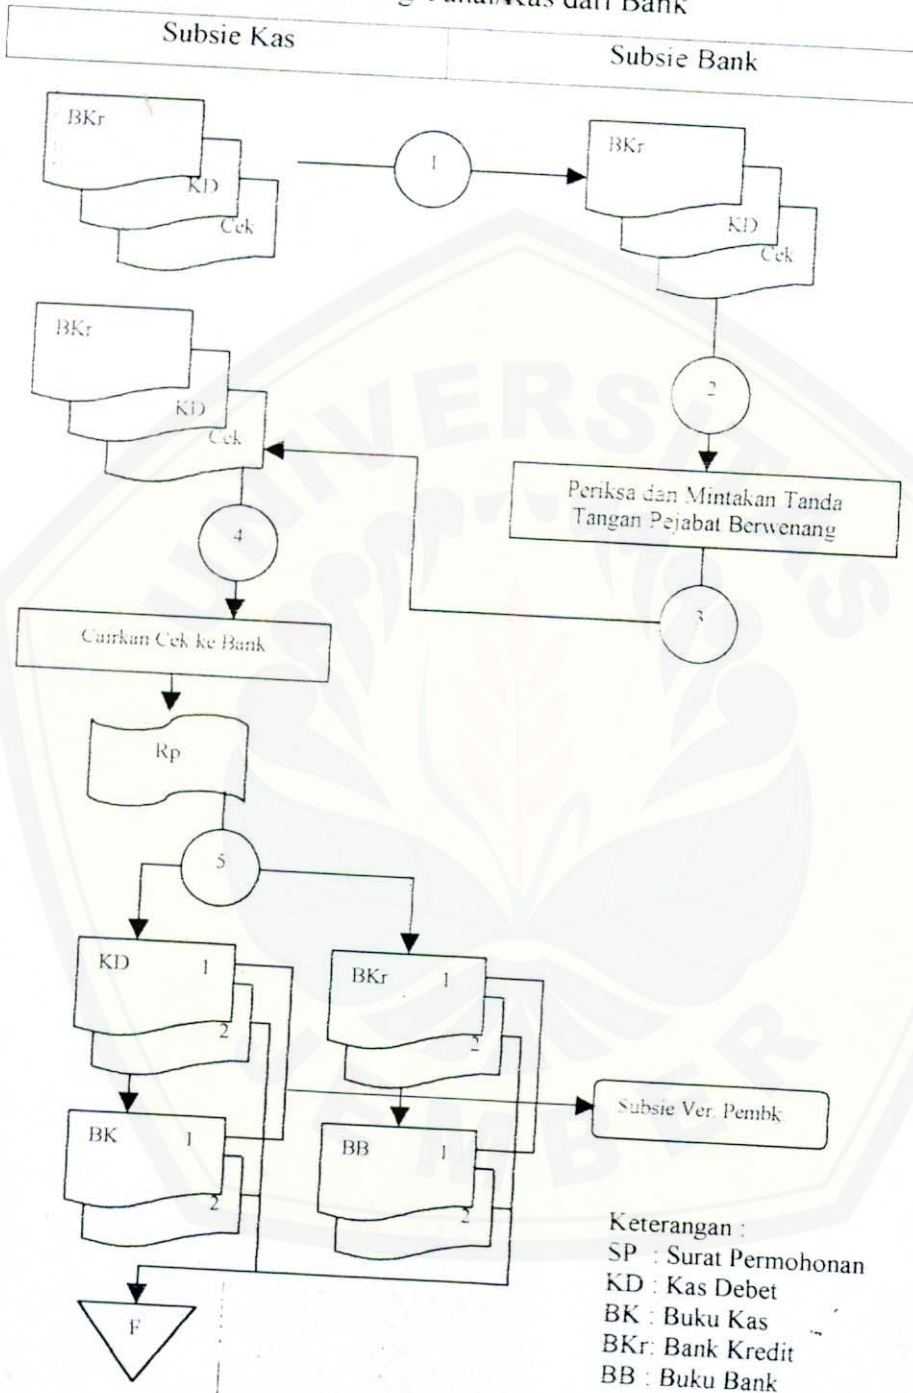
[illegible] Dana/Kas dari Bank

Subsie Kas

Subsie Bank

BKr
KD
Cek

1

BKr
KD
Cek

2

Periksa dan Mintakan Tanda Tangan Pejabat Berwenang

3

BKr
KD
Cek

4

Cairkan Cek ke Bank

Rp

5

KD 1
2

BKr 1
2

Subsie Ver. Pembk

BK 1
2

BB 1
2

F

Keterangan :
SP : Surat Permohonan
KD : Kas Debet
BK : Buku Kas
BKr: Bank Kredit
BB : Buku Bank